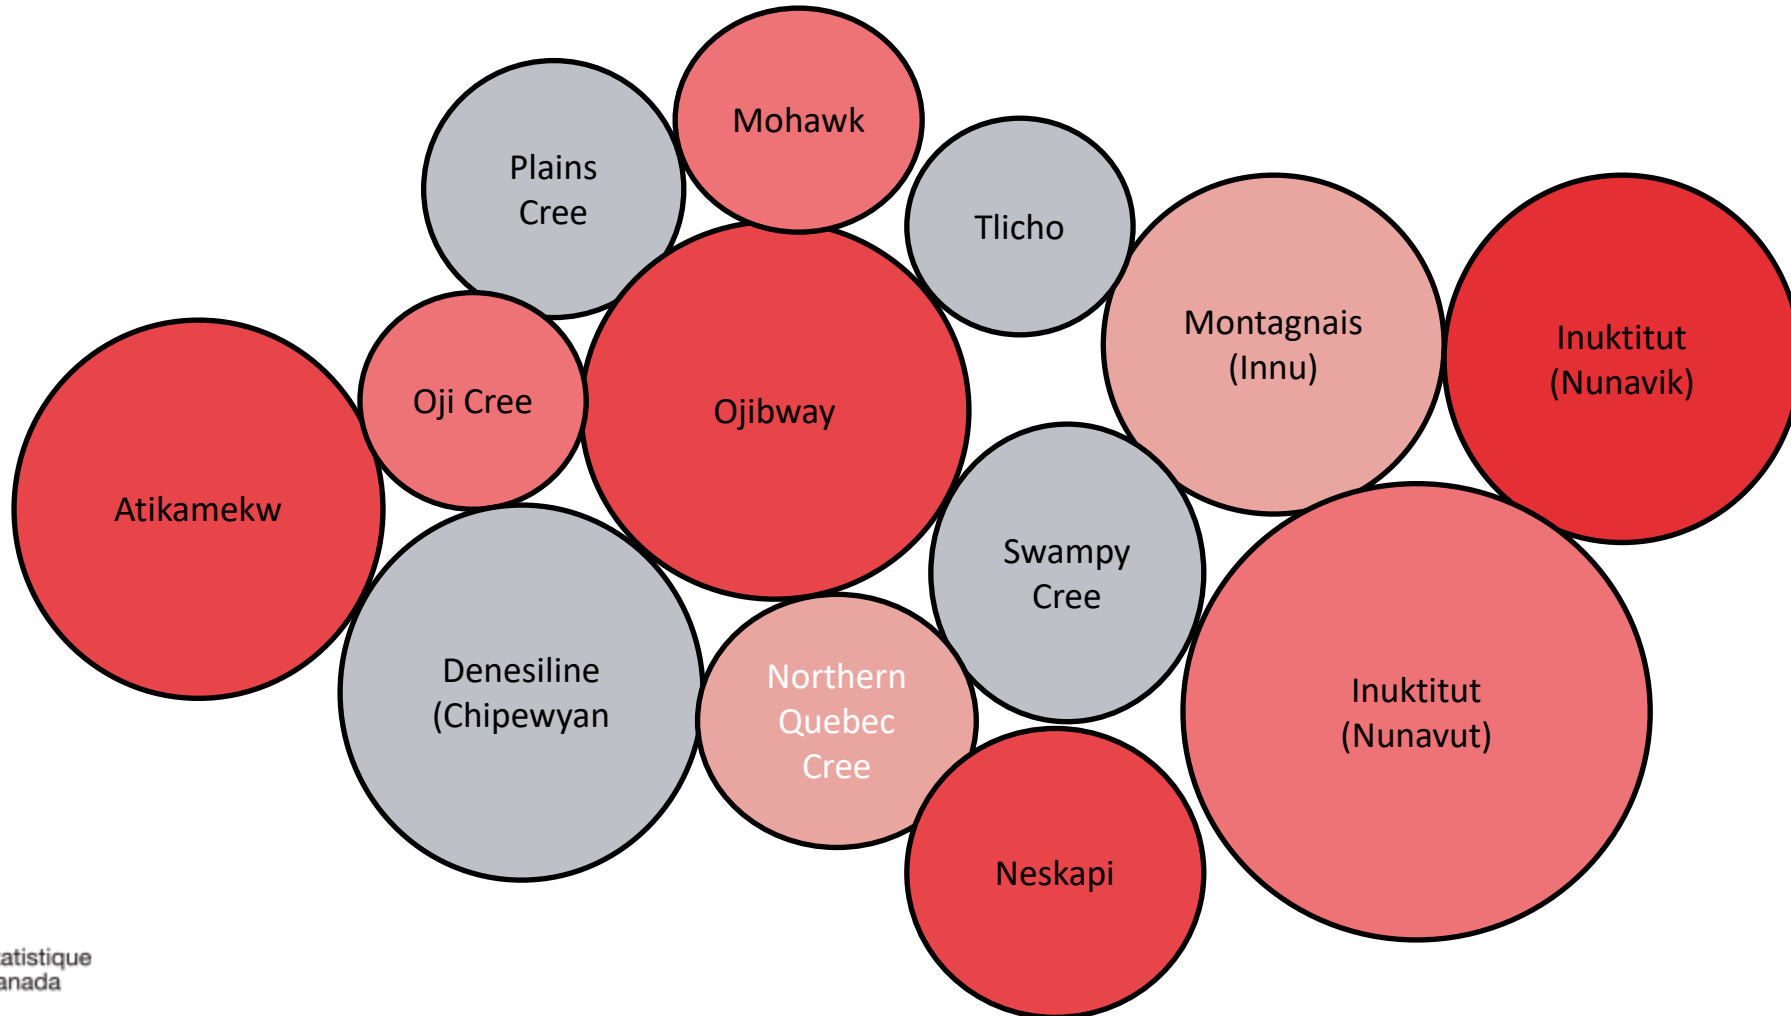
Mohawk

Plains Cree

Tlicho

Montagnais (Innu)

Inuktitut (Nunavik)

Oji Cree

Ojibway

Atikamekw

Swampy Cree

Denesiline (Chipewyan

Northern Quebec Cree

Inuktitut (Nunavut)

Neskapi

atistique
anada